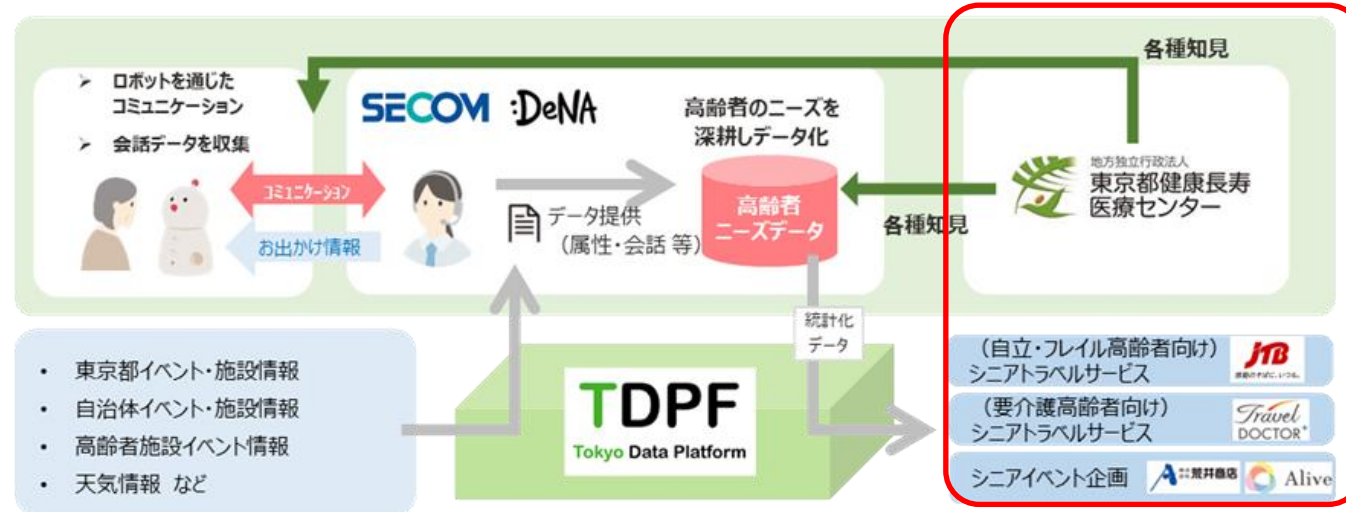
各種知見

➢ ロボットを通じたコミュニケーション

➢ 会話データを収集

SECOM :DeNA

高齢者のニーズを深耕しデータ化

コミュニケーション

お出かけ情報

データ提供（属性・会話 等）

高齢者ニーズデータ

地方独立行政法人
東京都健康長寿医療センター

各種知見

統計化データ

• 東京都イベント・施設情報
• 自治体イベント・施設情報
• 高齢者施設イベント情報
• 天気情報 など

TDPF
Tokyo Data Platform

（自立・フレイル高齢者向け）シニアトラベルサービス

JTB
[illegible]

（要介護高齢者向け）シニアトラベルサービス

Travel DOCTOR

シニアイベント企画

株式会社荒井商店

Alive